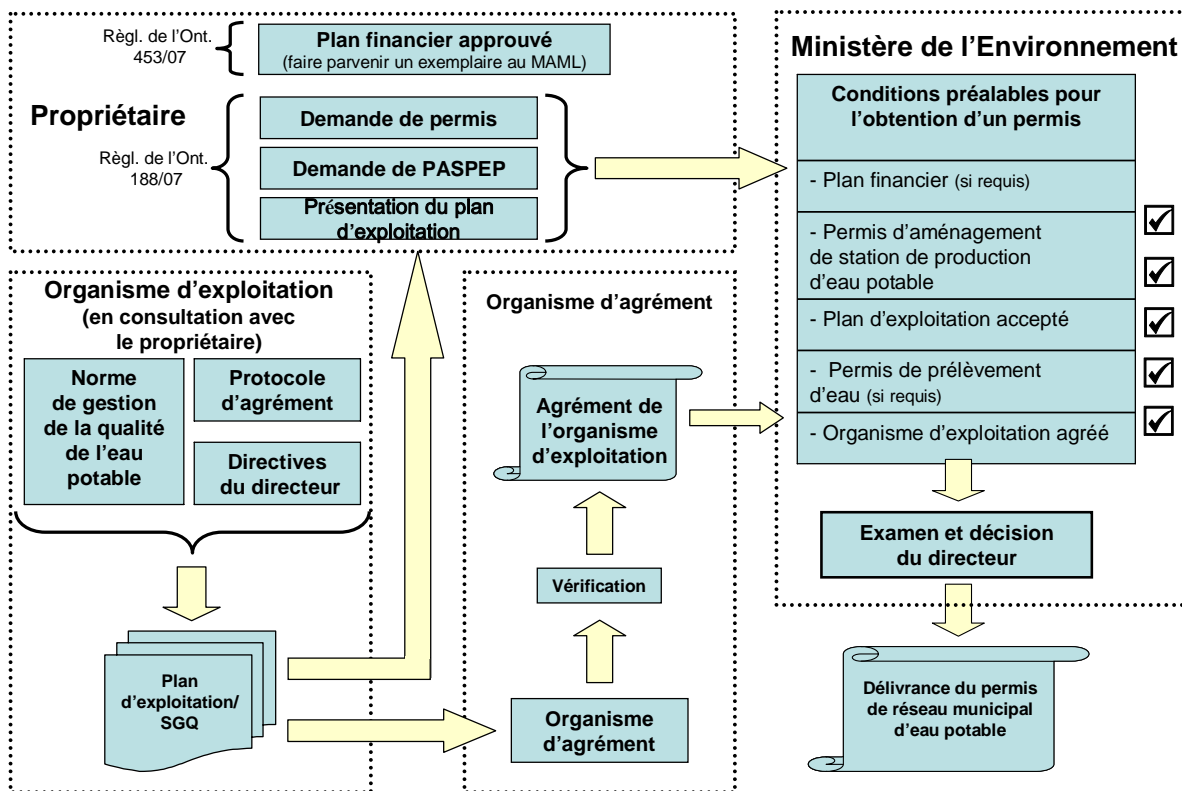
Règl. de l'Ont. 453/07

Plan financier approuvé
(faire parvenir un exemplaire au MAML)

Propriétaire

Règl. de l'Ont. 188/07

Demande de permis

Demande de PASPEP

Présentation du plan d'exploitation

Ministère de l'Environnement

Conditions préalables pour l'obtention d'un permis

- Plan financier (si requis)

- Permis d'aménagement de station de production d'eau potable

- Plan d'exploitation accepté

- Permis de prélèvement d'eau (si requis)

- Organisme d'exploitation agréé

Organisme d'exploitation
(en consultation avec le propriétaire)

Norme de gestion de la qualité de l'eau potable

Protocole d'agrément

Directives du directeur

Organisme d'agrément

Agrément de l'organisme d'exploitation

Vérification

Examen et décision du directeur

Plan d'exploitation/ SGQ

Organisme d'agrément

Délivrance du permis de réseau municipal d'eau potable